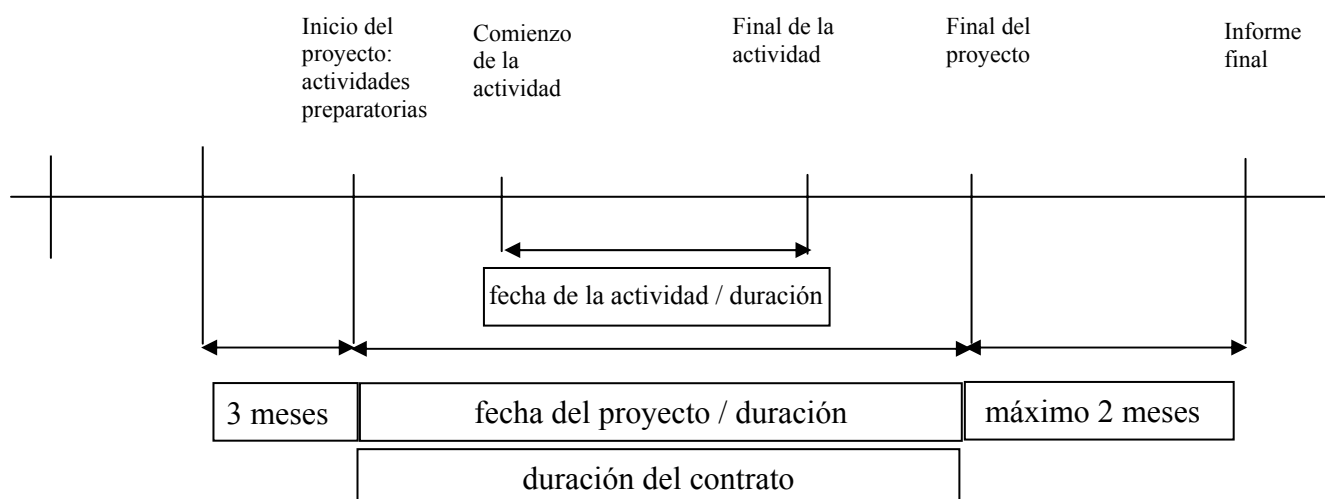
Inicio del proyecto: actividades preparatorias

Comienzo de la actividad

Final de la actividad

Final del proyecto

Informe final

fecha de la actividad / duración

3 meses

fecha del proyecto / duración

máximo 2 meses

duración del contrato